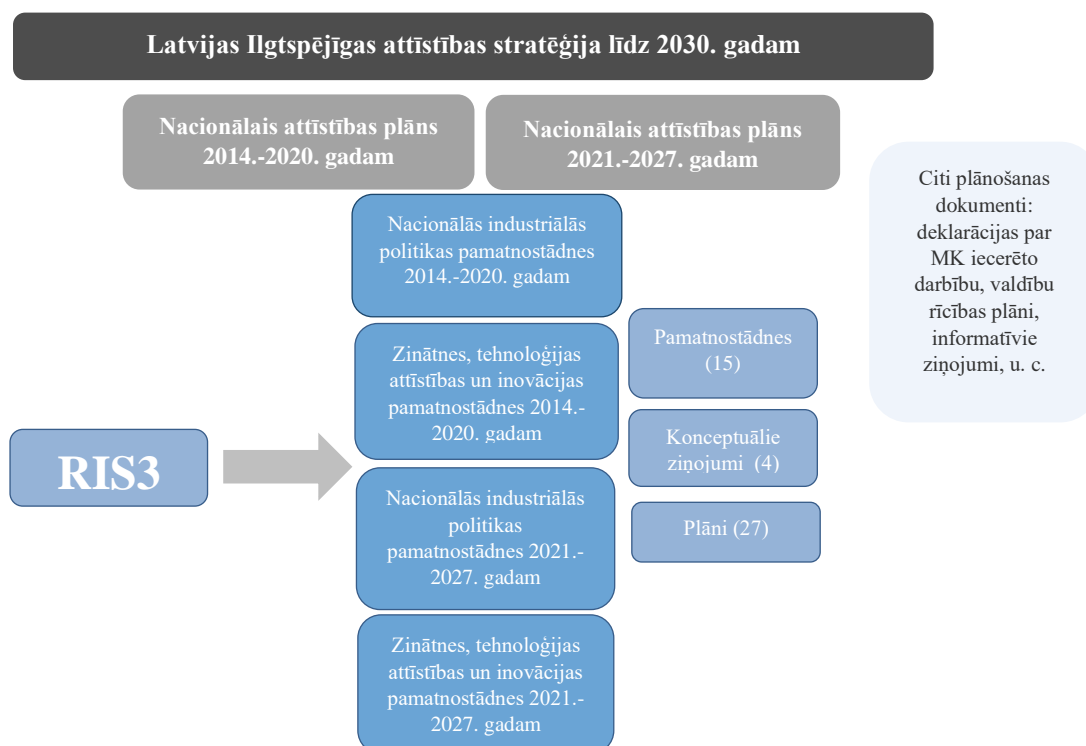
Latvijas Ilgtspējīgas attīstības stratēģija līdz 2030. gadam

Nacionālais attīstības plāns 2014.-2020. gadam

Nacionālais attīstības plāns 2021.-2027. gadam

Citi plānošanas dokumenti: deklarācijas par MK iecerēto darbību, valdību rīcības plāni, informatīvie ziņojumi, u. c.

Nacionālās industriālās politikas pamatnostādnes 2014.-2020. gadam

Zinātnes, tehnoloģijas attīstības un inovācijas pamatnostādnes 2014.-2020. gadam

Pamatnostādnes (15)

Konceptuālie ziņojumi (4)

Plāni (27)

RIS3

Nacionālās industriālās politikas pamatnostādnes 2021.-2027. gadam

Zinātnes, tehnoloģijas attīstības un inovācijas pamatnostādnes 2021.-2027. gadam